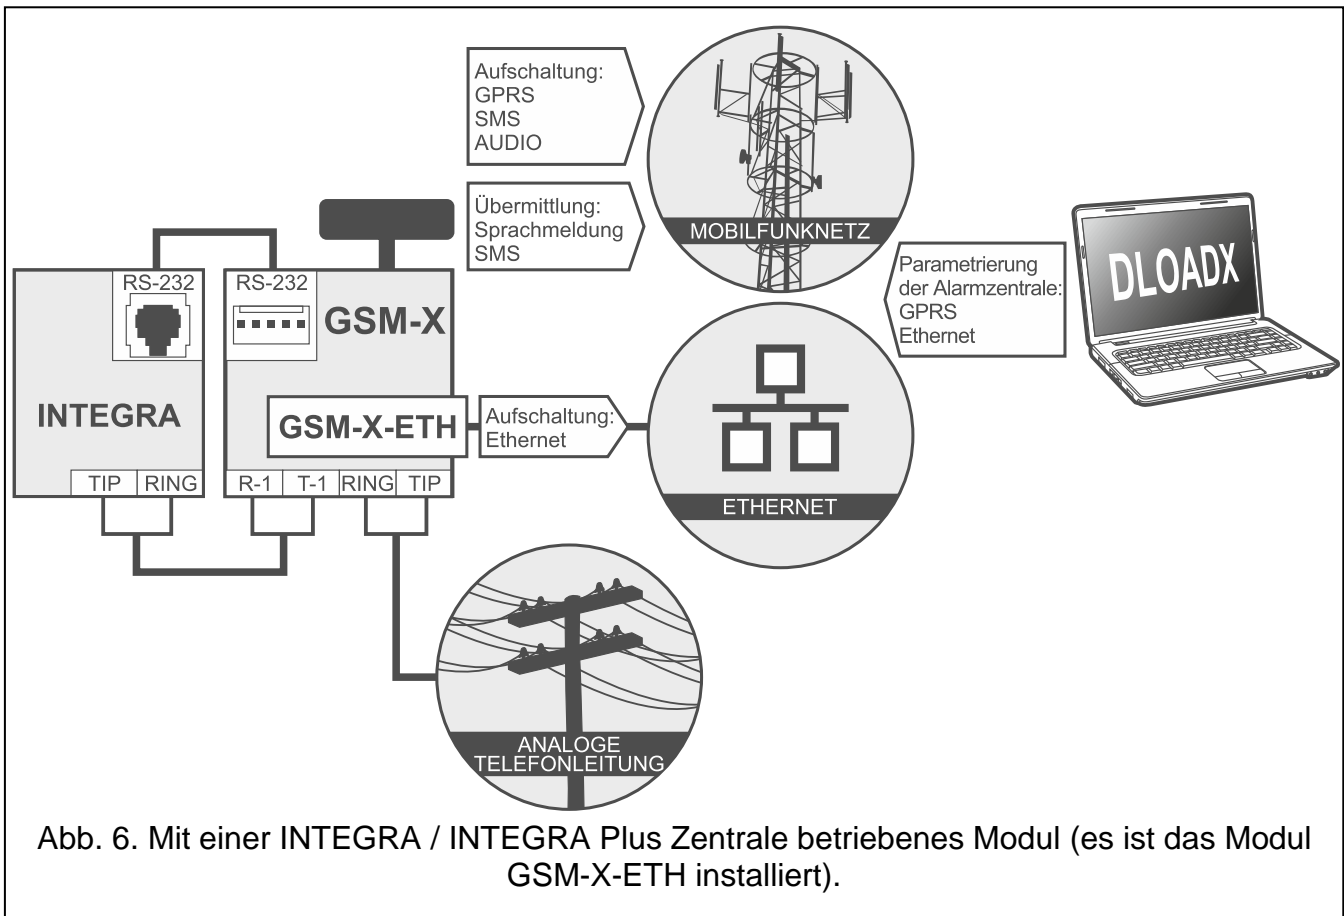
Aufschaltung:
GPRS
SMS
AUDIO

Übermittlung:
Sprachmeldung
SMS

MOBILFUNKNETZ

Parametrierung der Alarmzentrale:
GPRS
Ethernet

DLOADX

RS-232

RS-232

GSM-X

INTEGRA

GSM-X-ETH

Aufschaltung:
Ethernet

ETHERNET

TIP RING

R-1 T-1 RING TIP

ANALOGE TELEFONLEITUNG

Abb. 6. Mit einer INTEGRA / INTEGRA Plus Zentrale betriebenes Modul (es ist das Modul GSM-X-ETH installiert).